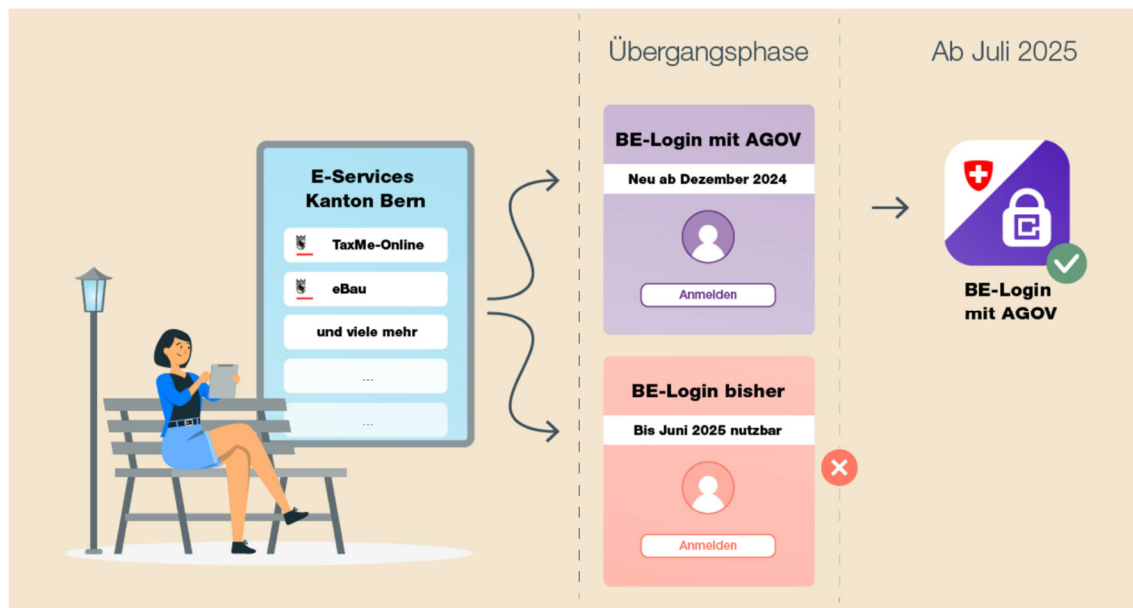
Übergangsphase

Ab Juli 2025

E-Services Kanton Bern

TaxMe-Online

eBau

und viele mehr

...

...

BE-Login mit AGOV

Neu ab Dezember 2024

Anmelden

BE-Login bisher

Bis Juni 2025 nutzbar

Anmelden

BE-Login mit AGOV